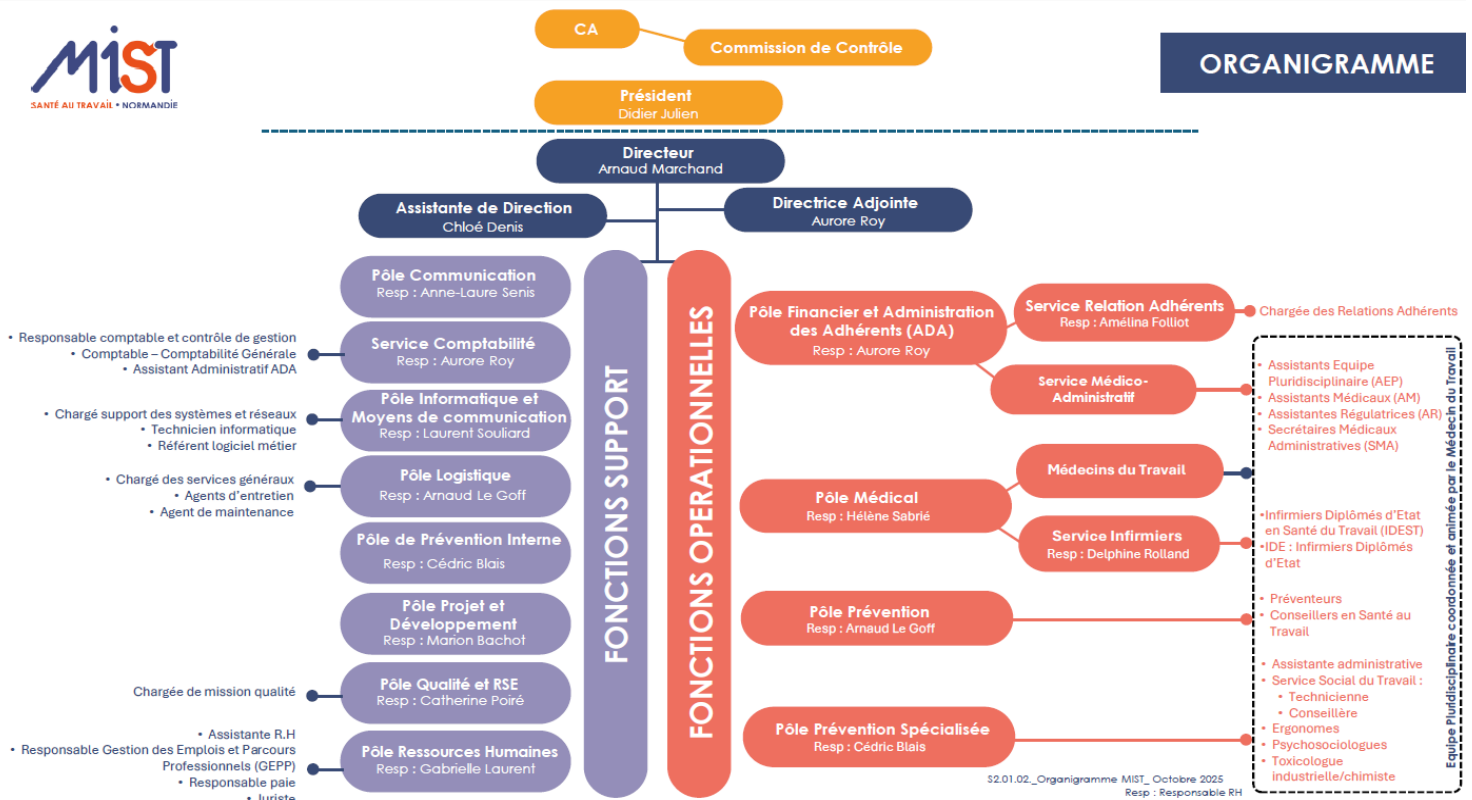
MIST
SANTÉ AU TRAVAIL • NORMANDIE

CA

Commission de Contrôle

ORGANIGRAMME

Président
Didier Julien

Directeur
Arnaud Marchand

Assistante de Direction
Chloé Denis

Directrice Adjointe
Aurore Roy

FONCTIONS SUPPORT

FONCTIONS OPERATIONNELLES

Pôle Communication
Resp : Anne-Laure Senis

• Responsable comptable et contrôle de gestion
• Comptable – Comptabilité Générale
• Assistant Administratif ADA

Service Comptabilité
Resp : Aurore Roy

• Chargé support des systèmes et réseaux
• Technicien informatique
• Référent logiciel métier

Pôle Informatique et Moyens de communication
Resp : Laurent Souliard

• Chargé des services généraux
• Agents d'entretien
• Agent de maintenance

Pôle Logistique
Resp : Arnaud Le Goff

Pôle de Prévention Interne
Resp : Cédric Blais

Pôle Projet et Développement
Resp : Marion Bachot

Chargée de mission qualité

Pôle Qualité et RSE
Resp : Catherine Poiré

• Assistante R.H
• Responsable Gestion des Emplois et Parcours Professionnels (GEPP)
• Responsable paie
• Juriste

Pôle Ressources Humaines
Resp : Gabrielle Laurent

Pôle Financier et Administration des Adhérents (ADA)
Resp : Aurore Roy

Service Relation Adhérents
Resp : Amélina Folliot

Chargée des Relations Adhérents

Service Médico-Administratif

• Assistants Equipe Pluridisciplinaire (AEP)
• Assistants Médicaux (AM)
• Assistantes Régulatrices (AR)
• Secrétaires Médicaux Administratives (SMA)

Médecins du Travail

Pôle Médical
Resp : Hélène Sabrié

Service Infirmiers
Resp : Delphine Rolland

•Infirmiers Diplômés d'Etat en Santé du Travail (IDEST)
•IDE : Infirmiers Diplômés d'Etat

Pôle Prévention
Resp : Arnaud Le Goff

• Préventeurs
• Conseillers en Santé au Travail

• Assistante administrative
• Service Social du Travail :
• Technicienne
• Conseillère
• Ergonomes
• Psychosociologues
• Toxicologue industrielle/chimiste

Pôle Prévention Spécialisée
Resp : Cédric Blais

Equipe Pluridisciplinaire coordonnée et animée par le Médecin du Travail

S2.01.02._Organigramme MIST_ Octobre 2025
Resp : Responsable RH